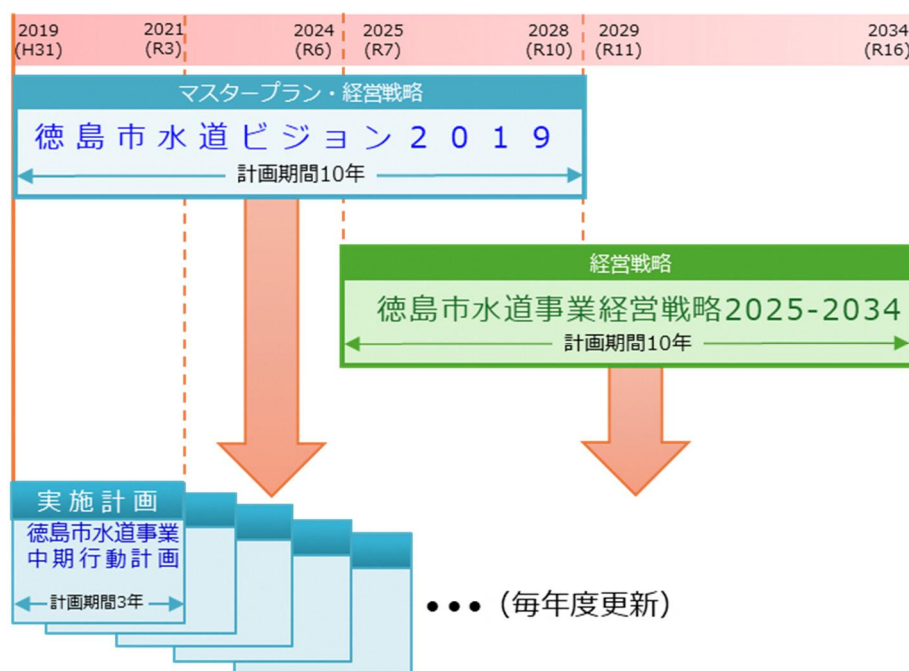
2019 (H31)
2021 (R3)
2024 (R6)
2025 (R7)
2028 (R10)
2029 (R11)
2034 (R16)

マスタープラン・経営戦略
徳島市水道ビジョン２０１９
計画期間10年

経営戦略
徳島市水道事業経営戦略2025-2034
計画期間10年

実施計画
徳島市水道事業中期行動計画
計画期間3年

••• (毎年度更新)